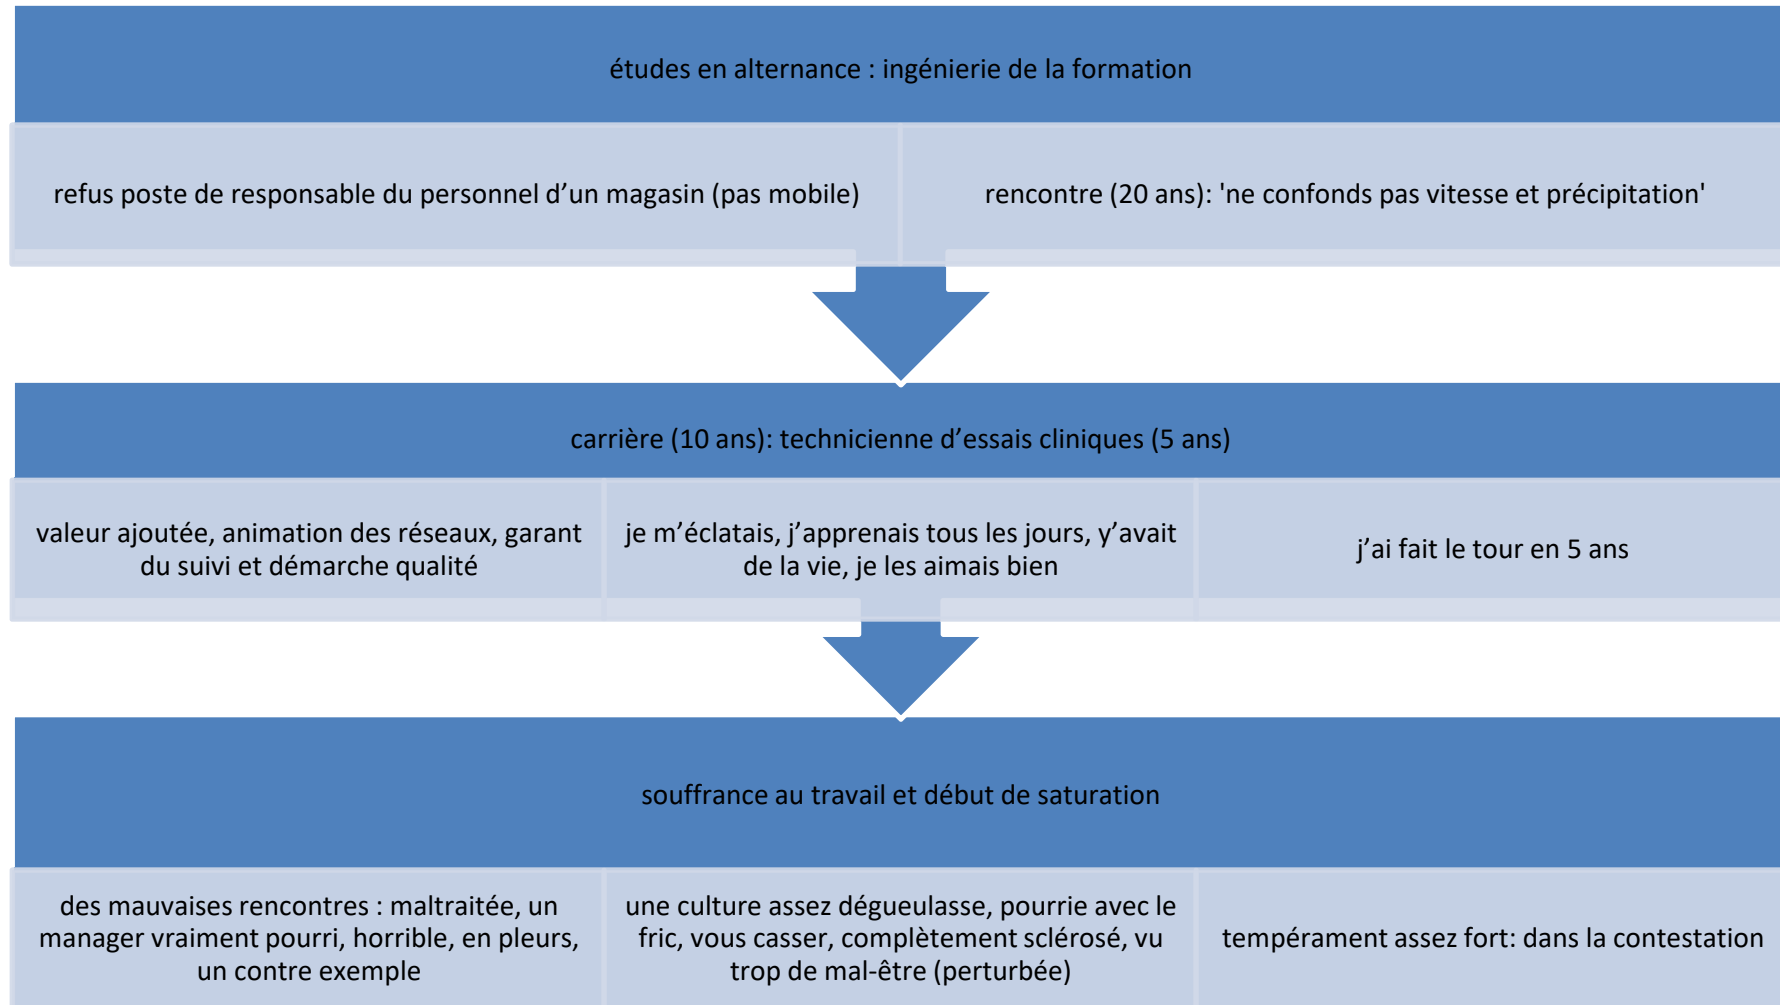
études en alternance : ingénierie de la formation

refus poste de responsable du personnel d’un magasin (pas mobile)

rencontre (20 ans): 'ne confonds pas vitesse et précipitation'

carrière (10 ans): technicienne d’essais cliniques (5 ans)

valeur ajoutée, animation des réseaux, garant du suivi et démarche qualité

je m’éclatais, j’apprenais tous les jours, y’avait de la vie, je les aimais bien

j’ai fait le tour en 5 ans

souffrance au travail et début de saturation

des mauvaises rencontres : maltraitée, un manager vraiment pourri, horrible, en pleurs, un contre exemple

une culture assez dégueulasse, pourrie avec le fric, vous casser, complètement sclérosé, vu trop de mal-être (perturbée)

tempérament assez fort: dans la contestation